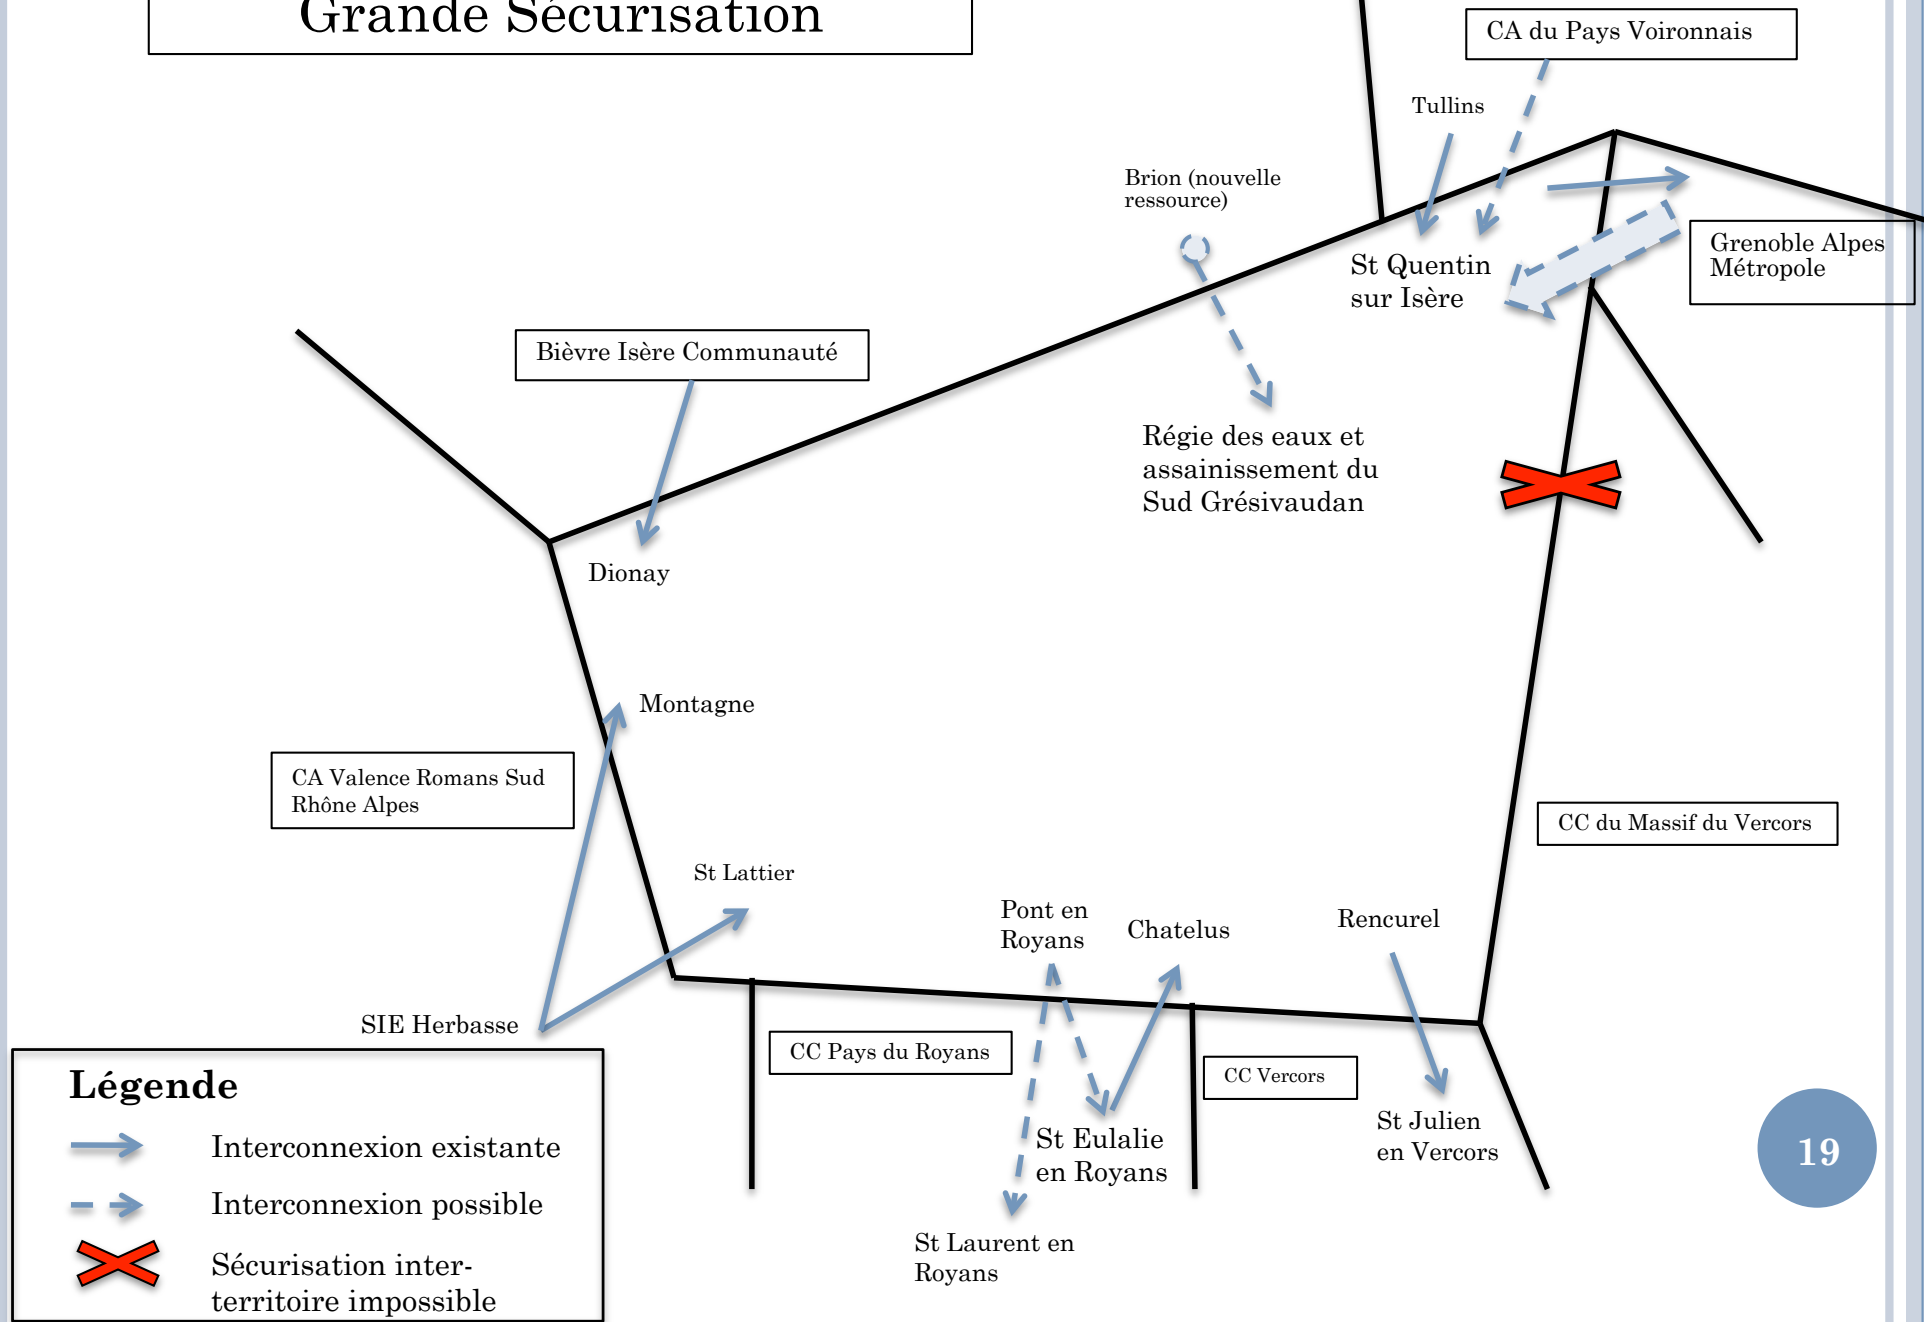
Grande Sécurisation

CA du Pays Voironnais

Tullins

Brion (nouvelle ressource)

St Quentin sur Isère

Grenoble Alpes Métropole

Bièvre Isère Communauté

Régie des eaux et assainissement du Sud Grésivaudan

Dionay

Montagne

CA Valence Romans Sud Rhône Alpes

St Lattier

CC du Massif du Vercors

Pont en Royans

Chatelus

Rencurel

SIE Herbasse

CC Pays du Royans

CC Vercors

St Eulalie en Royans

St Julien en Vercors

St Laurent en Royans

19

Légende

Interconnexion existante

Interconnexion possible

Sécurisation inter-territoire impossible